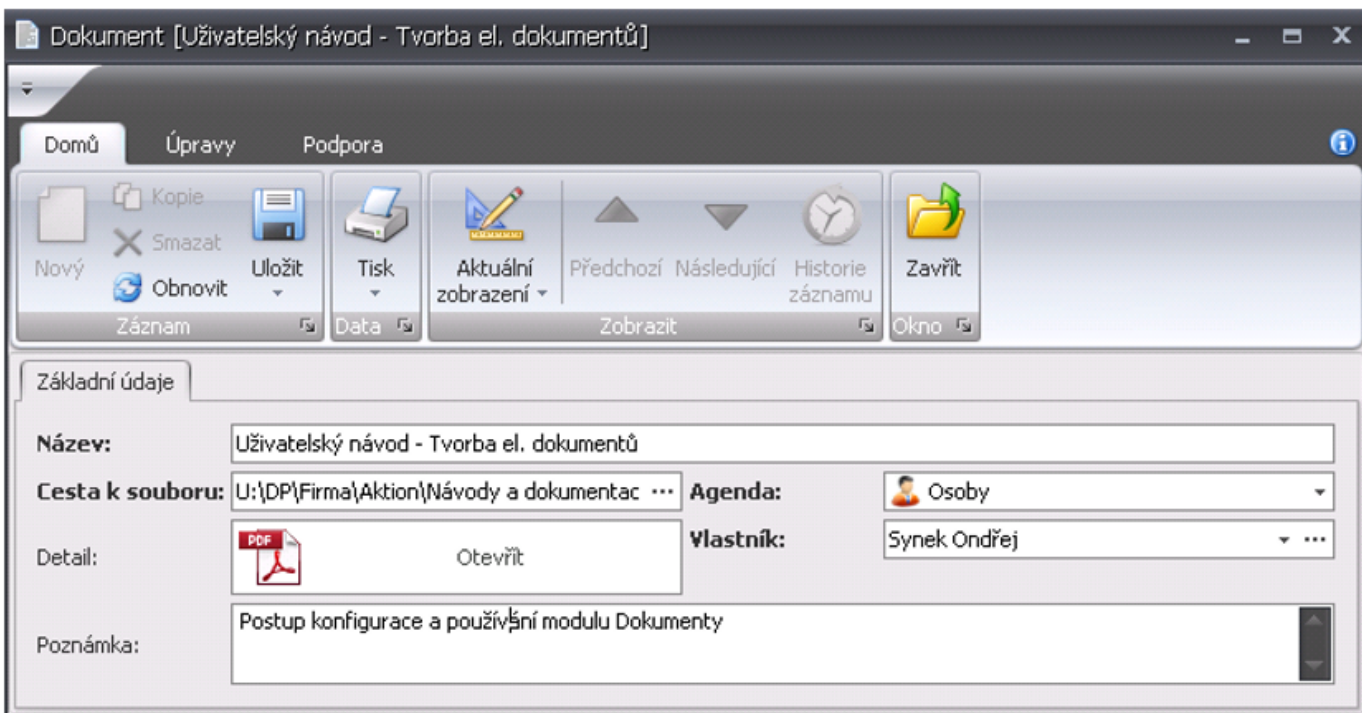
Dokument [Uživatelský návod - Tvorba el. dokumentů]

Domů Úpravy Podpora

Nový Kopie Smazat Obnovit Uložit
Záznam
Tisk
Data
Aktuální zobrazení Předchozí Následující Historie záznamu
Zobrazit
Zavřít
Okno

Základní údaje

Název: Uživatelský návod - Tvorba el. dokumentů
Cesta k souboru: U:\DP\Firma\Aktion\Návody a dokumentac ···
Agenda: Osoby
Detail: PDF Otevřít
Vlastník: Synek Ondřej
Poznámka: Postup konfigurace a používání modulu Dokumenty